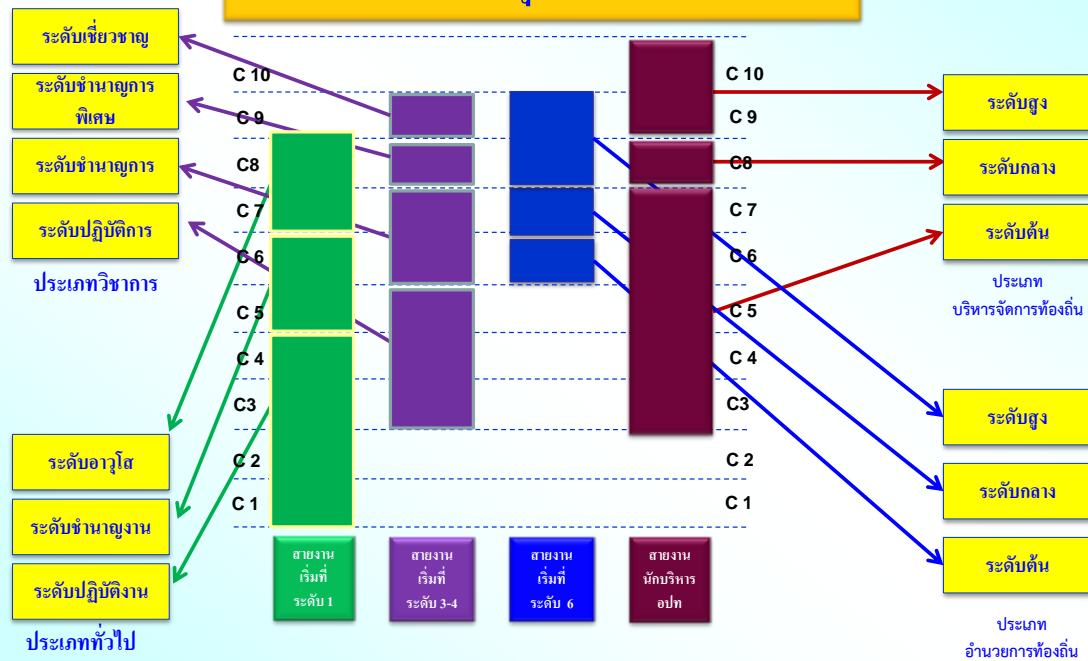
ระดับเชี่ยวชาญ

ระดับชำนาญการพิเศษ

ระดับชำนาญการ

ระดับปฏิบัติการ

ประเภทวิชาการ

ระดับอาวุโส

ระดับชำนาญงาน

ระดับปฏิบัติงาน

ประเภททั่วไป

C 10
C 9
C8
C 7
C 6
C 5
C 4
C3
C 2
C 1

C 10
C 9
C8
C 7
C 6
C 5
C 4
C3
C 2
C 1

สายงานเริ่มที่ระดับ 1

สายงานเริ่มที่ระดับ 3-4

สายงานเริ่มที่ระดับ 6

สายงานนักบริหาร อปท

ระดับสูง

ระดับกลาง

ระดับต้น

ประเภท บริหารจัดการท้องถิ่น

ระดับสูง

ระดับกลาง

ระดับต้น

ประเภท อำนวยการท้องถิ่น